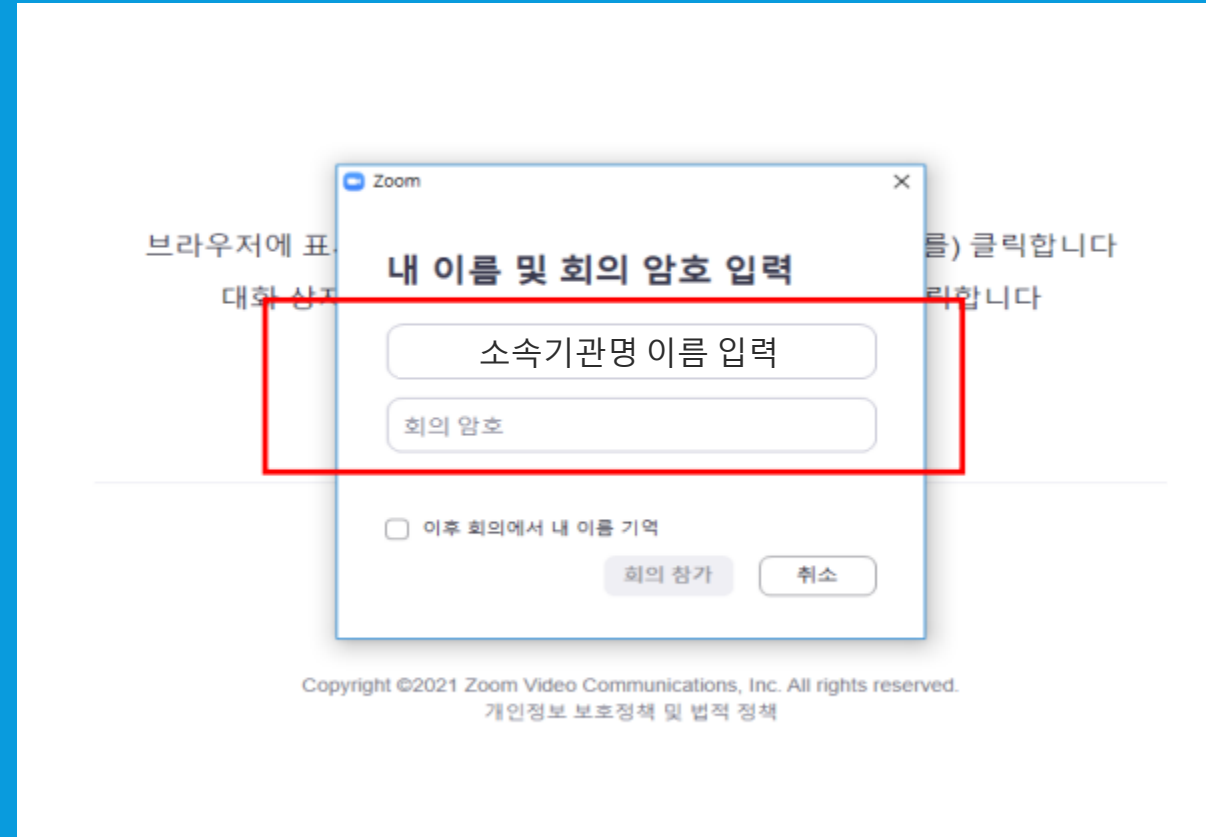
브라우저에 표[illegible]를) 클릭합니다

대화 상자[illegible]릭합니다

Zoom

내 이름 및 회의 암호 입력

소속기관명 이름 입력

회의 암호

이후 회의에서 내 이름 기억

회의 참가

취소

Copyright ©2021 Zoom Video Communications, Inc. All rights reserved.
개인정보 보호정책 및 법적 정책